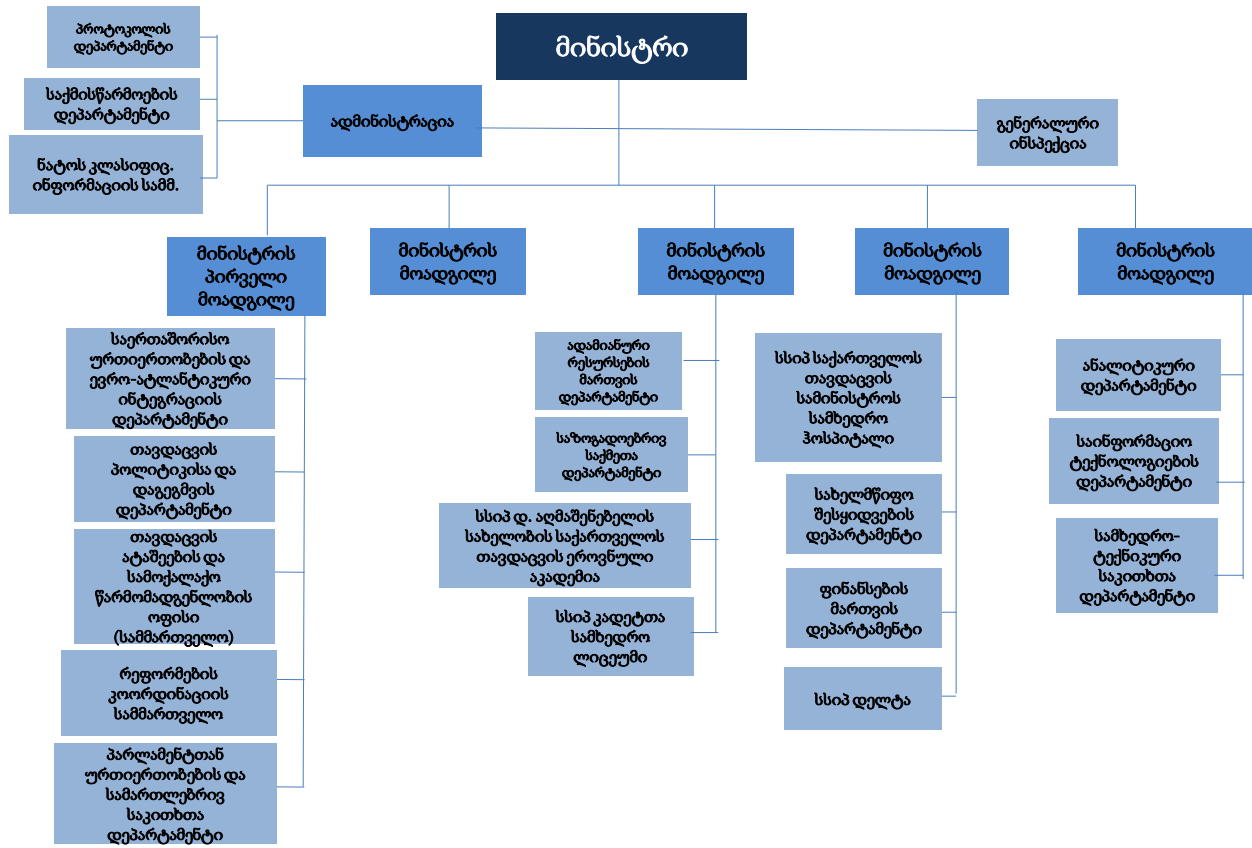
მინისტრი

პროტოკოლის დეპარტამენტი

საქმისწარმოების დეპარტამენტი

ნატოს კლასიფიც. ინფორმაციის სამმ.

ადმინისტრაცია

გენერალური ინსპექცია

მინისტრის პირველი მოადგილე

მინისტრის მოადგილე

მინისტრის მოადგილე

მინისტრის მოადგილე

მინისტრის მოადგილე

საერთაშორისო ურთიერთობების და ევრო-ატლანტიკური ინტეგრაციის დეპარტამენტი

თავდაცვის პოლიტიკისა და დაგეგმვის დეპარტამენტი

თავდაცვის ატაშეების და სამოქალაქო წარმომადგენლობის ოფისი (სამმართველო)

რეფორმების კოორდინაციის სამმართველო

პარლამენტთან ურთიერთობების და სამართლებრივ საკითხთა დეპარტამენტი

ადამიანური რესურსების მართვის დეპარტამენტი

საზოგადოებრივ საქმეთა დეპარტამენტი

სსიპ დ. აღმაშენებელის სახელობის საქართველოს თავდაცვის ეროვნული აკადემია

სსიპ კადეტთა სამხედრო ლიცეუმი

სსიპ საქართველოს თავდაცვის სამინისტროს სამხედრო ჰოსპიტალი

სახელმწიფო შესყიდვების დეპარტამენტი

ფინანსების მართვის დეპარტამენტი

სსიპ დელტა

ანალიტიკური დეპარტამენტი

საინფორმაციო ტექნოლოგიების დეპარტამენტი

სამხედრო-ტექნიკური საკითხთა დეპარტამენტი